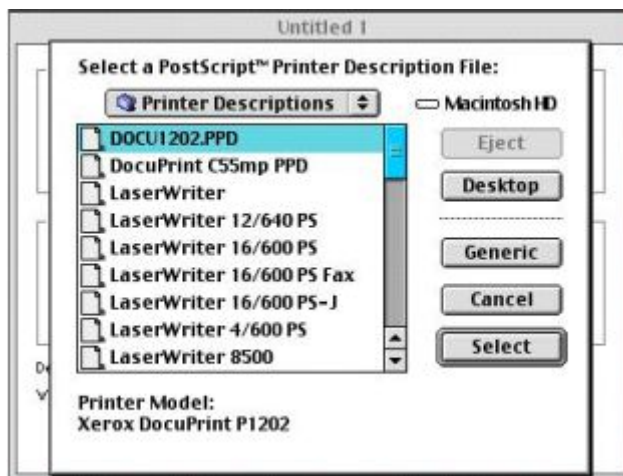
Untitled 1

Select a PostScript™ Printer Description File:

Printer Descriptions

Macintosh HD

DOCU1202.PPD
DocuPrint C55mp PPD
LaserWriter
LaserWriter 12/640 PS
LaserWriter 16/600 PS
LaserWriter 16/600 PS Fax
LaserWriter 16/600 PS-J
LaserWriter 4/600 PS
LaserWriter 8500

Eject
Desktop
Generic
Cancel
Select

De
V

Printer Model:
Xerox DocuPrint P1202